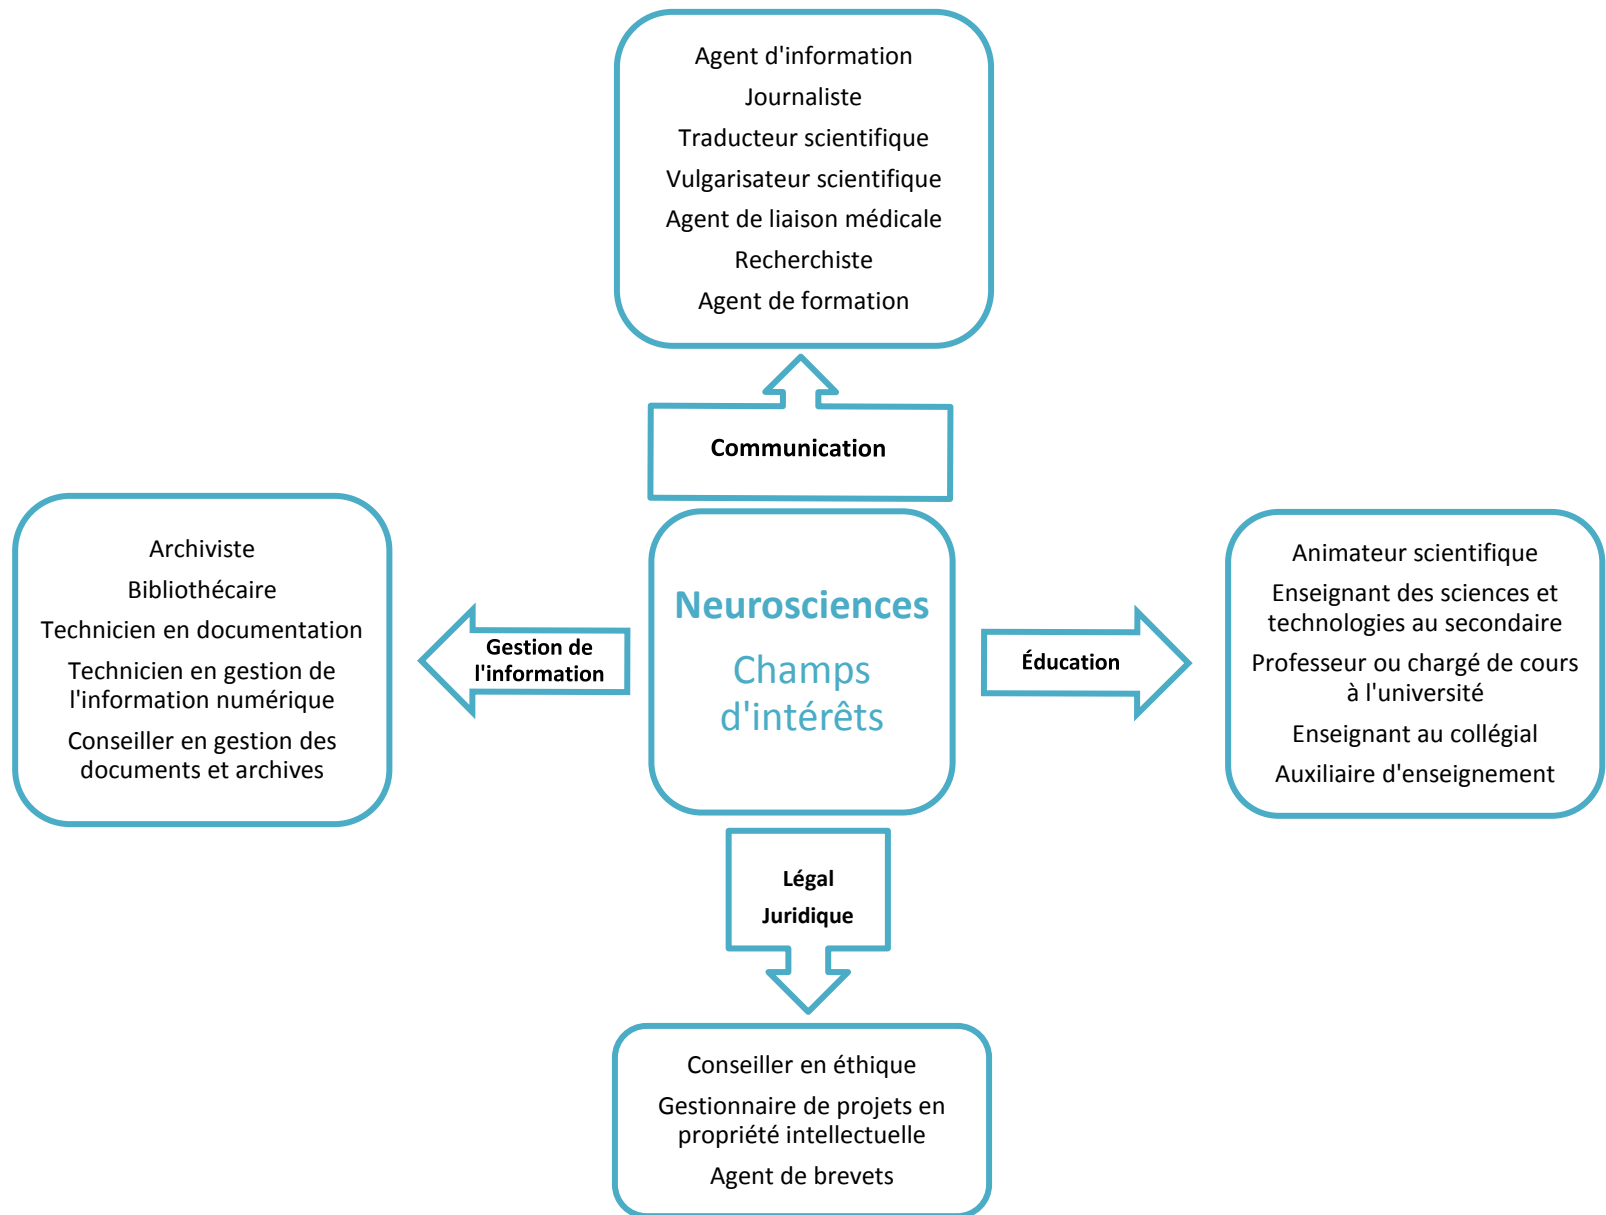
Agent d'information
Journaliste
Traducteur scientifique
Vulgarisateur scientifique
Agent de liaison médicale
Recherchiste
Agent de formation

Communication

Archiviste
Bibliothécaire
Technicien en documentation
Technicien en gestion de l'information numérique
Conseiller en gestion des documents et archives

Gestion de l'information

Neurosciences
Champs d'intérêts

Éducation

Animateur scientifique
Enseignant des sciences et technologies au secondaire
Professeur ou chargé de cours à l'université
Enseignant au collégial
Auxiliaire d'enseignement

Légal
Juridique

Conseiller en éthique
Gestionnaire de projets en propriété intellectuelle
Agent de brevets